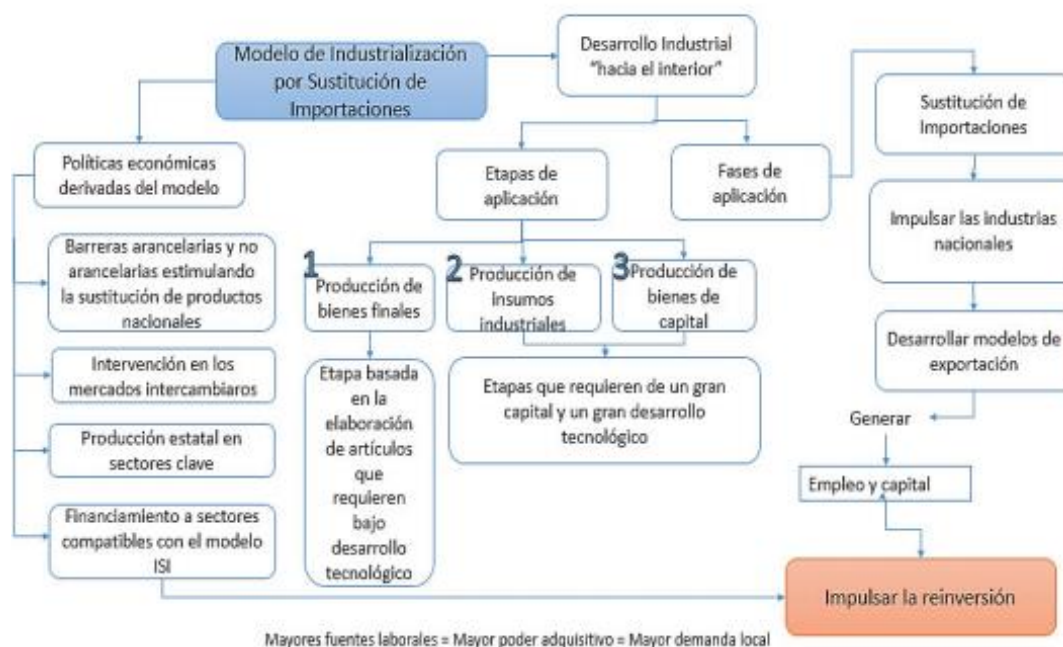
Modelo de Industrialización por Sustitución de Importaciones

Desarrollo Industrial "hacia el interior"

Sustitución de Importaciones

Políticas económicas derivadas del modelo

Etapas de aplicación

Fases de aplicación

Impulsar las industrias nacionales

Barreras arancelarias y no arancelarias estimulando la sustitución de productos nacionales

1 Producción de bienes finales

2 Producción de insumos industriales

3 Producción de bienes de capital

Desarrollar modelos de exportación

Intervención en los mercados intercambiaros

Etapa basada en la elaboración de artículos que requieren bajo desarrollo tecnológico

Etapas que requieren de un gran capital y un gran desarrollo tecnológico

Generar

Producción estatal en sectores clave

Empleo y capital

Financiamiento a sectores compatibles con el modelo ISI

Impulsar la reinversión

Mayores fuentes laborales = Mayor poder adquisitivo = Mayor demanda local